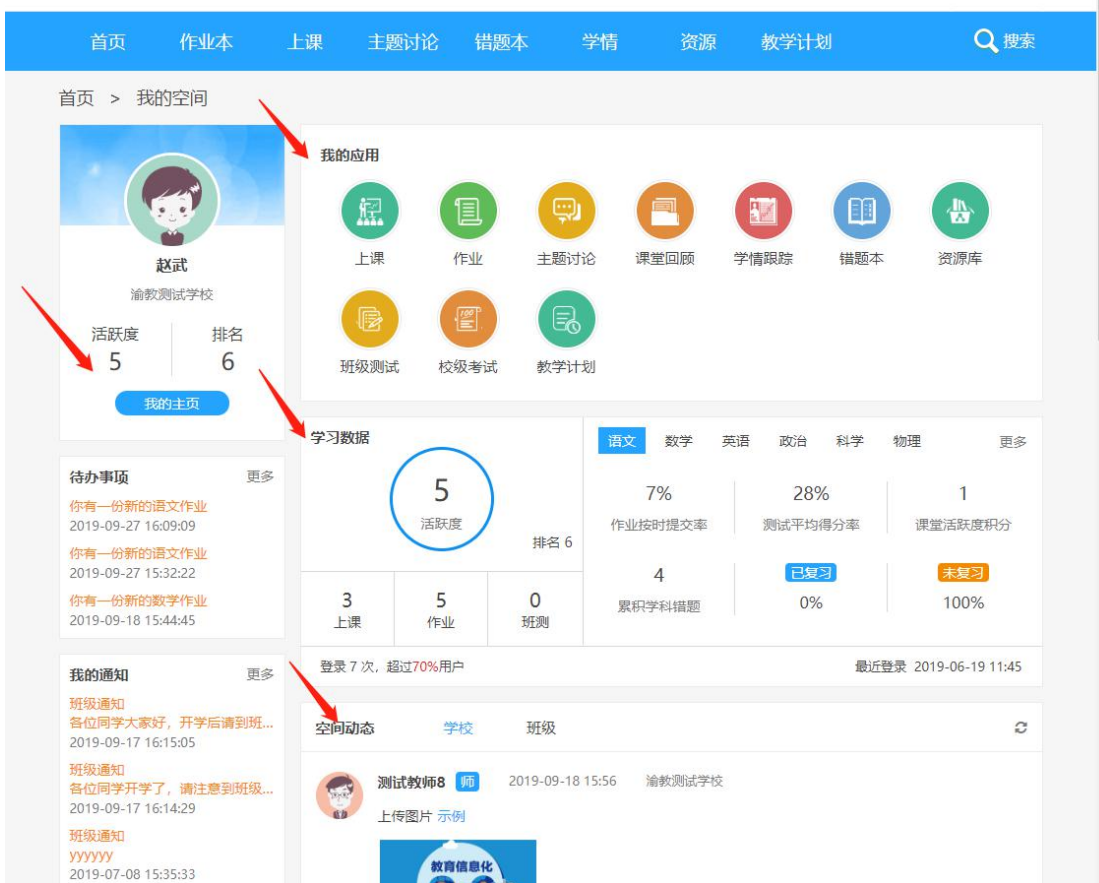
首页 作业本 上课 主题讨论 错题本 学情 资源 教学计划 搜索

首页 > 我的空间

赵武
渝教测试学校
活跃度 5
排名 6
我的主页

我的应用
上课 作业 主题讨论 课堂回顾 学情跟踪 错题本 资源库
班级测试 校级考试 教学计划

学习数据
5
活跃度
排名 6

| 3 上课 | 5 作业 | 0 班测 |
|---|---|---|

语文 数学 英语 政治 科学 物理 更多

| 7% | 28% | 1 |
|---|---|---|
| 作业按时提交率 | 测试平均得分率 | 课堂活跃度积分 |
| 4 | 已复习 | 未复习 |
| 累积学科错题 | 0% | 100% |

登录 7 次，超过70%用户
最近登录 2019-06-19 11:45

待办事项 更多
你有一份新的语文作业
2019-09-27 16:09:09
你有一份新的语文作业
2019-09-27 15:32:22
你有一份新的数学作业
2019-09-18 15:44:45

我的通知 更多
班级通知
各位同学大家好，开学后请到班...
2019-09-17 16:15:05
班级通知
各位同学开学了，请注意到班级...
2019-09-17 16:14:29
班级通知
yyyyyy
2019-07-08 15:35:33

空间动态 学校 班级

测试教师8 师 2019-09-18 15:56 渝教测试学校
上传图片 示例
教育信息化